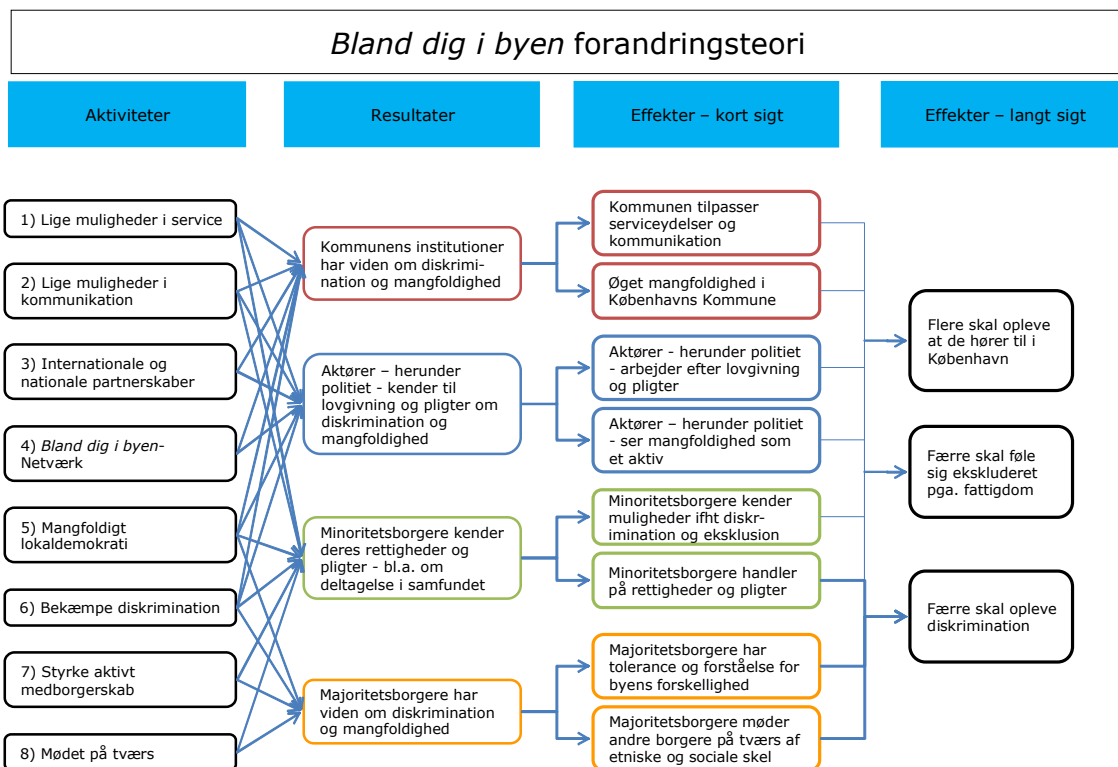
*Bland dig i byen* forandringsteori

Aktiviteter

Resultater

Effekter – kort sigt

Effekter – langt sigt

1) Lige muligheder i service

2) Lige muligheder i kommunikation

3) Internationale og nationale partnerskaber

4) *Bland dig i byen*-Netværk

5) Mangfoldigt lokaldemokrati

6) Bekæmpe diskrimination

7) Styrke aktivt medborgerskab

8) Mødet på tværs

Kommunens institutioner har viden om diskrimination og mangfoldighed

Aktører – herunder politiet - kender til lovgivning og pligter om diskrimination og mangfoldighed

Minoritetsborgere kender deres rettigheder og pligter - bl.a. om deltagelse i samfundet

Majoritetsborgere har viden om diskrimination og mangfoldighed

Kommunen tilpasser serviceydelser og kommunikation

Øget mangfoldighed i Københavns Kommune

Aktører - herunder politiet - arbejder efter lovgivning og pligter

Aktører – herunder politiet - ser mangfoldighed som et aktiv

Minoritetsborgere kender muligheder ifht diskrimination og eksklusion

Minoritetsborgere handler på rettigheder og pligter

Majoritetsborgere har tolerance og forståelse for byens forskellighed

Majoritetsborgere møder andre borgere på tværs af etniske og sociale skel

Flere skal opleve at de hører til i København

Færre skal føle sig ekskluderet pga. fattigdom

Færre skal opleve diskrimination